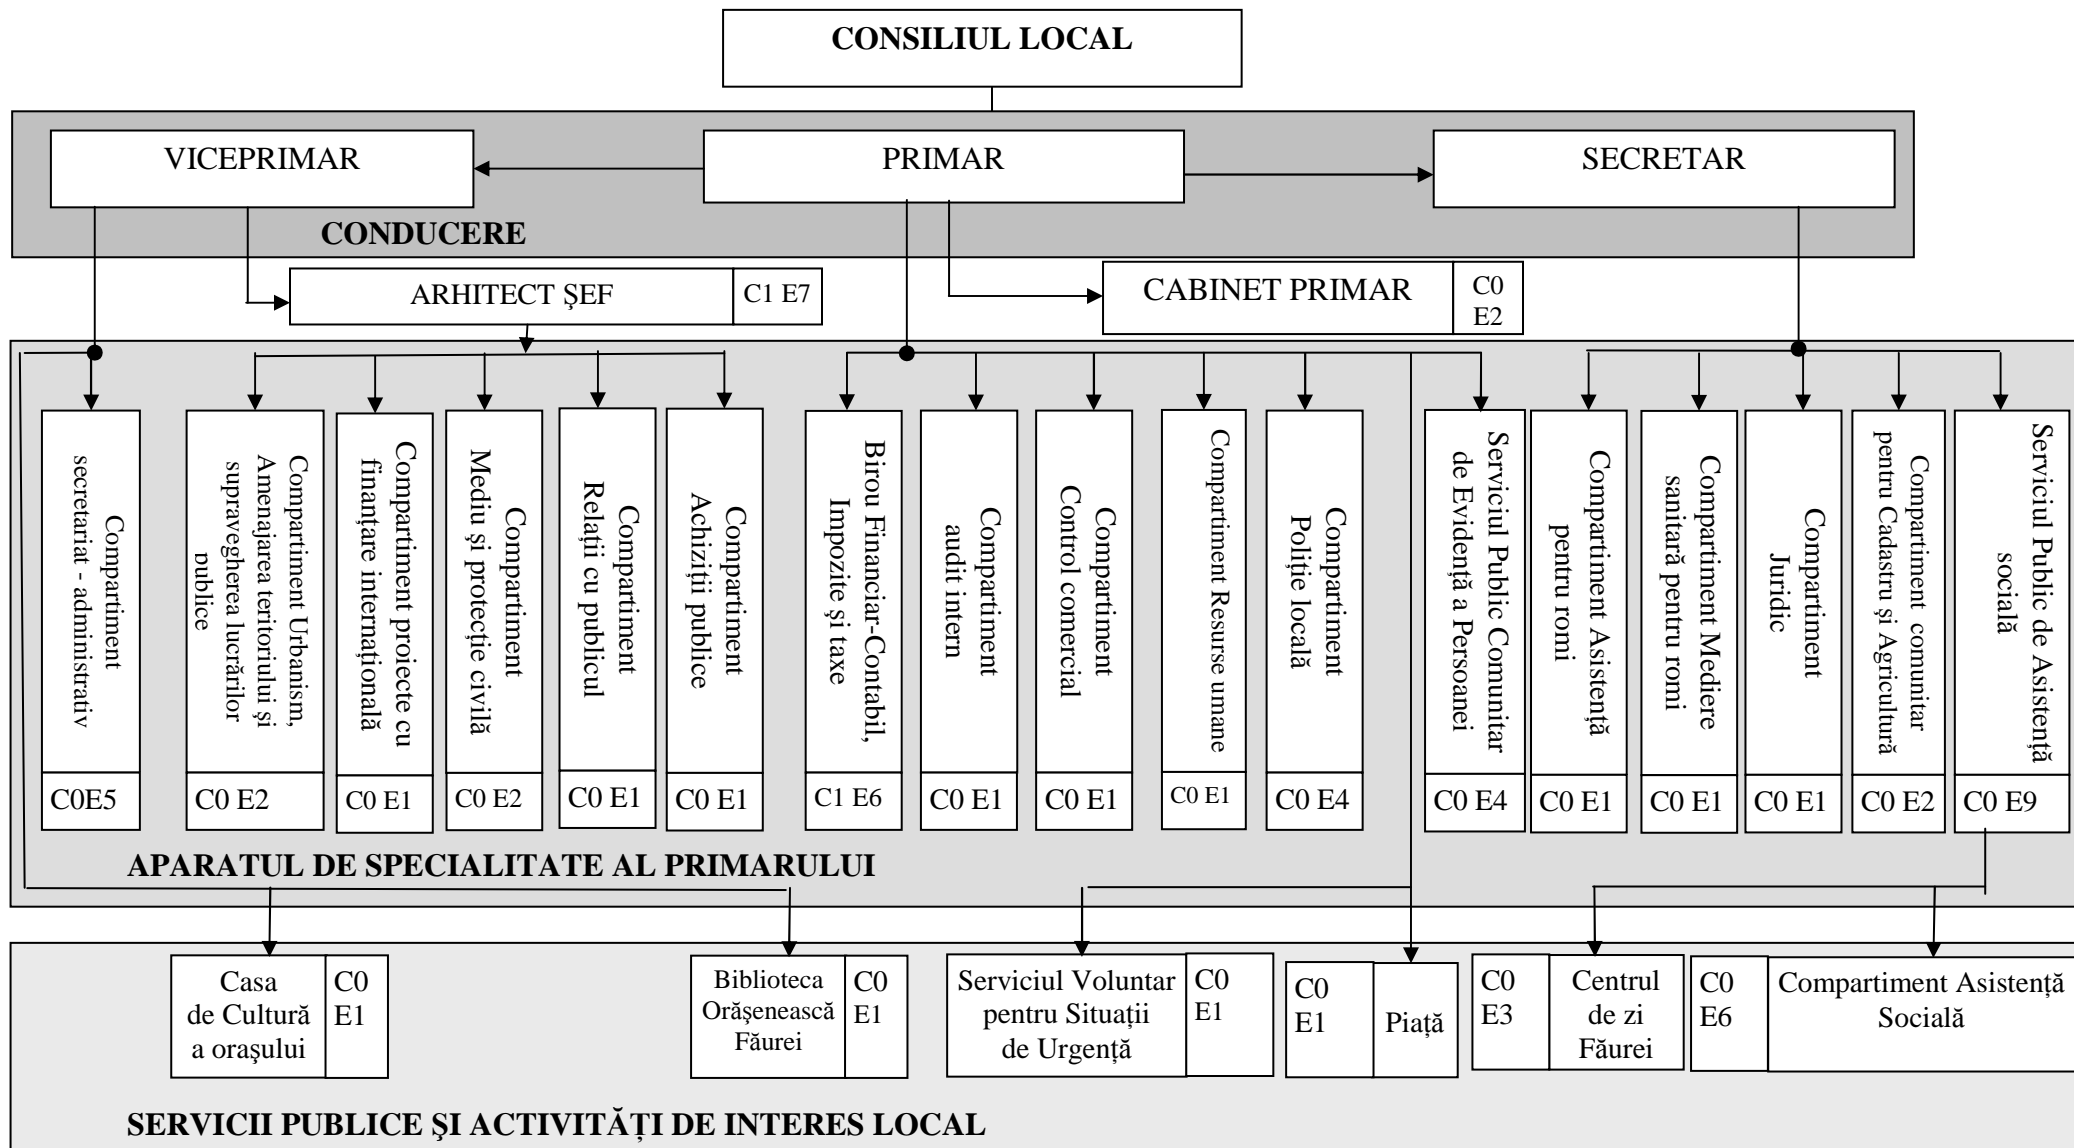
CONSILIUL LOCAL

VICEPRIMAR

PRIMAR

SECRETAR

CONDUCERE

ARHITECT ŞEF C1 E7

CABINET PRIMAR C0 E2

Compartiment secretariat - administrativ C0E5

Compartiment Urbanism, Amenajarea teritoriului şi supravegherea lucrărilor publice C0 E2

Compartiment proiecte cu finanţare internaţională C0 E1

Compartiment Mediu şi protecţie civilă C0 E2

Compartiment Relaţii cu publicul C0 E1

Compartiment Achiziţii publice C0 E1

Birou Financiar-Contabil, Impozite şi taxe C1 E6

Compartiment audit intern C0 E1

Compartiment Control comercial C0 E1

Compartiment Resurse umane C0 E1

Compartiment Poliţie locală C0 E4

Serviciul Public Comunitar de Evidenţă a Persoanei C0 E4

Compartiment Asistenţă pentru romi C0 E1

Compartiment Mediere sanitară pentru romi C0 E1

Compartiment Juridic C0 E1

Compartiment comunitar pentru Cadastru şi Agricultură C0 E2

Serviciul Public de Asistenţă socială C0 E9

APARATUL DE SPECIALITATE AL PRIMARULUI

Casa de Cultură a oraşului C0 E1

Biblioteca Orăşenească Făurei C0 E1

Serviciul Voluntar pentru Situaţii de Urgenţă C0 E1

C0 E1 Piaţă

C0 E3 Centrul de zi Făurei

C0 E6 Compartiment Asistenţă Socială

SERVICII PUBLICE ŞI ACTIVITĂŢI DE INTERES LOCAL